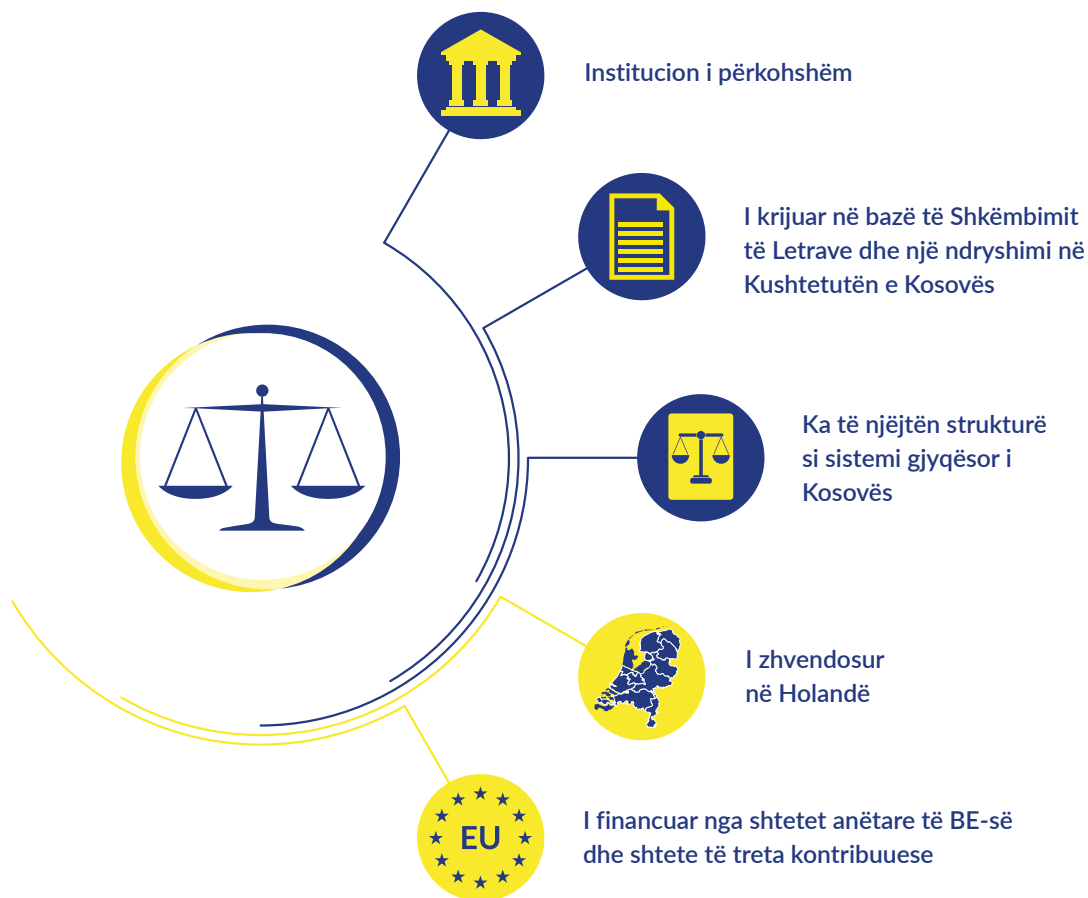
Institucion i përkohshëm

I krijuar në bazë të Shkëmbimit të Letrave dhe një ndryshimi në Kushtetutën e Kosovës

Ka të njëjtën strukturë si sistemi gjyqësor i Kosovës

I zhvendosur në Holandë

EU

I financuar nga shtetet anëtare të BE-së dhe shtete të treta kontribuuese